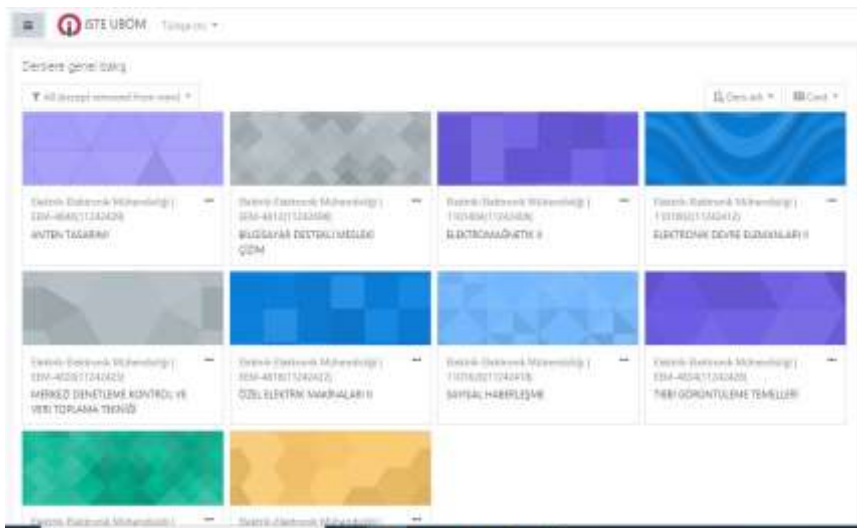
İSTE UBÖM Türkçe (tr)

Derslere genel bakış

All (except removed from view)

Ders adı Card

Elektrik-Elektronik Mühendisliği | EEM-4040(1124242) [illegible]

ANTEN TASARIMI

Elektrik-Elektronik Mühendisliği | EEM-4012(1124240) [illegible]

BİLGİSAYAR DESTEKLİ MESLEKİ ÇİZİM

Elektrik-Elektronik Mühendisliği | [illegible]

ELEKTROMAĞNETİK II

Elektrik-Elektronik Mühendisliği | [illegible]

ELEKTRONİK DEVRE ELEMANLARI II

Elektrik-Elektronik Mühendisliği | EEM-4020(1124242) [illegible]

MERKEZİ DENETLEME KONTROL VE VERİ TOPLAMA TEKNİĞİ

Elektrik-Elektronik Mühendisliği | EEM-4018(1124242) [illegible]

ÖZEL ELEKTRİK MAKİNALARI II

Elektrik-Elektronik Mühendisliği | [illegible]

SAYISAL HABERLEŞME

Elektrik-Elektronik Mühendisliği | EEM-4024(1124242) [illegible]

TIBBİ GÖRÜNTÜLEME TEMELLERİ

Elektrik-Elektronik Mühendisliği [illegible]

Elektrik-Elektronik Mühendisliği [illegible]